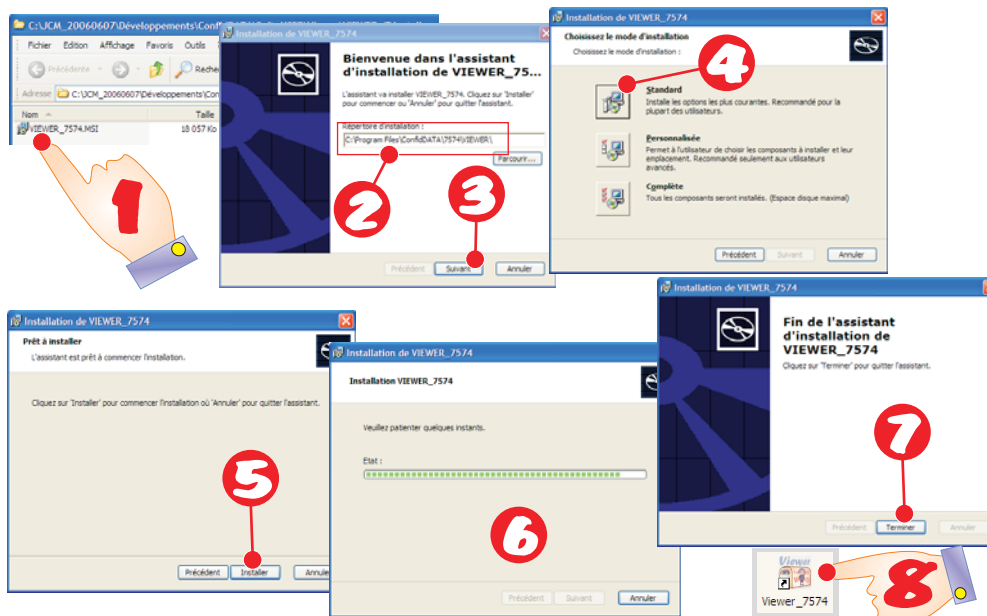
C:\JCM_20060607\Développements\Confi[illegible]

Fichier Edition Affichage Favoris Outils

Précédente Recherche

Adresse C:\JCM_20060607\Développements\Con

Nom Taille

VIEWER_7574.MSI 18 057 Ko

1

Installation de VIEWER_7574

Bienvenue dans l'assistant d'installation de VIEWER_7574...

L'assistant va installer VIEWER_7574. Cliquez sur 'Installer' pour commencer ou 'Annuler' pour quitter l'assistant.

Répertoire d'installation :

C:\Program Files\ConfidDATA\7574\VIEWER\

Parcourir...

2

3

Précédent Suivant Annuler

Installation de VIEWER_7574

Choisissez le mode d'installation

Choisissez le mode d'installation :

4

Standard

Installe les options les plus courantes. Recommandé pour la plupart des utilisateurs.

Personnalisée

Permet à l'utilisateur de choisir les composants à installer et leur emplacement. Recommandé seulement aux utilisateurs avancés.

Complète

Tous les composants seront installés. (Espace disque maximal)

Précédent Suivant Annuler

Installation de VIEWER_7574

Prêt à installer

L'assistant est prêt à commencer l'installation.

Cliquez sur 'Installer' pour commencer l'installation ou 'Annuler' pour quitter l'assistant.

5

Précédent Installer Annuler

Installation de VIEWER_7574

Installation VIEWER_7574

Veuillez patienter quelques instants.

Etat :

6

Précédent Suivant Annuler

Installation de VIEWER_7574

Fin de l'assistant d'installation de VIEWER_7574

Cliquez sur 'Terminer' pour quitter l'assistant.

7

Précédent Terminer Annuler

Viewer

Viewer_7574

8